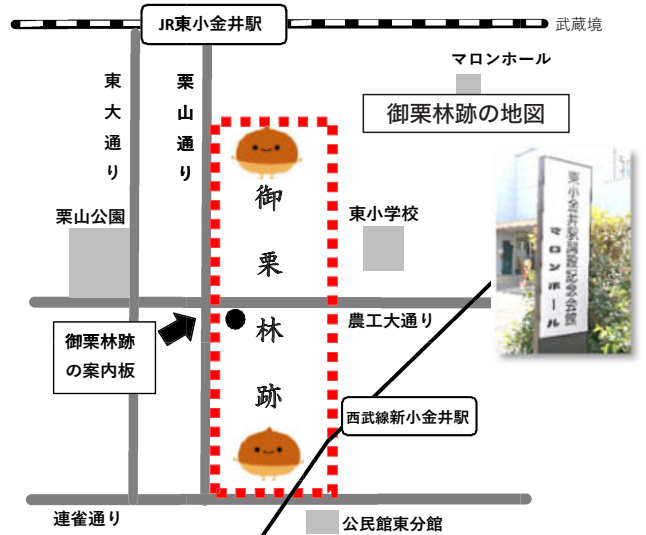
JR東小金井駅

武蔵境

マロンホール

御栗林跡の地図

東大通り

栗山通り

御栗林跡

栗山公園

東小学校

東小金井駅開設記念会館 マロンホール

御栗林跡の案内板

農工大通り

西武線新小金井駅

連雀通り

公民館東分館